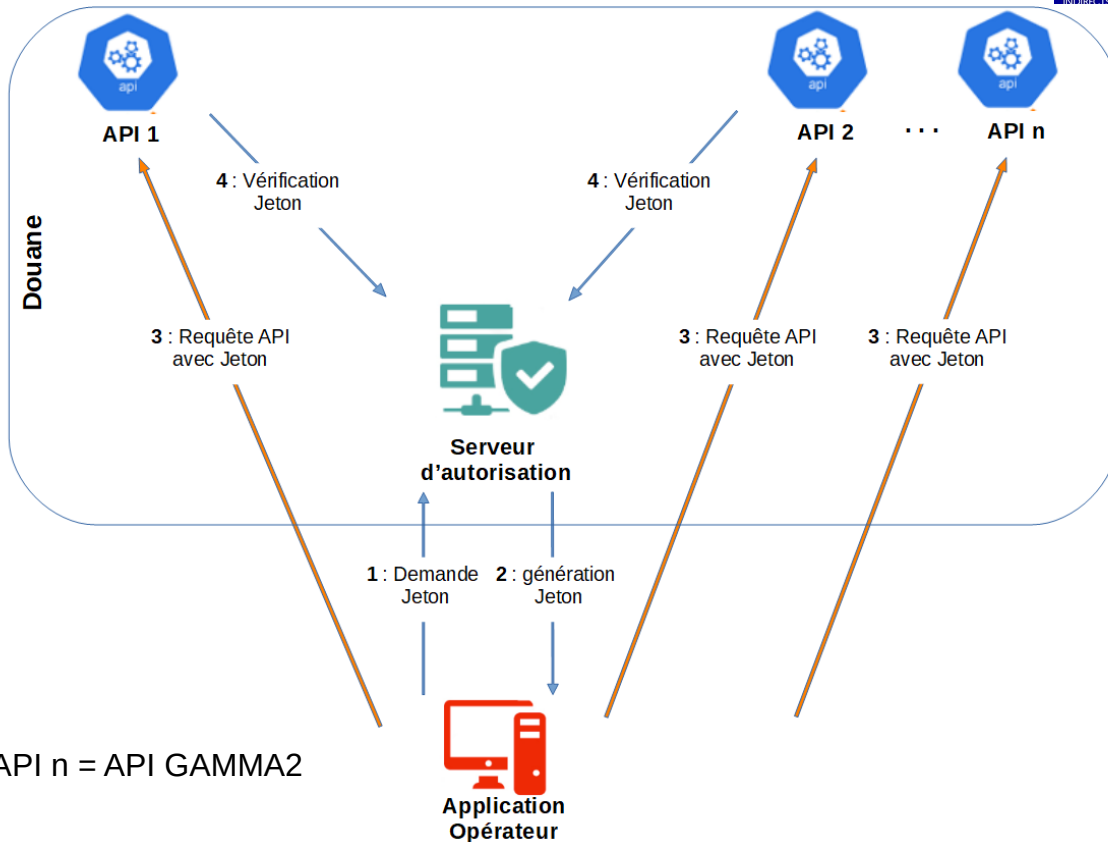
api

API 1

api

API 2

. . .

api

API n

4 : Vérification Jeton

4 : Vérification Jeton

Douane

3 : Requête API avec Jeton

Serveur d'autorisation

3 : Requête API avec Jeton

3 : Requête API avec Jeton

1 : Demande Jeton

2 : génération Jeton

API n = API GAMMA2

Application Opérateur